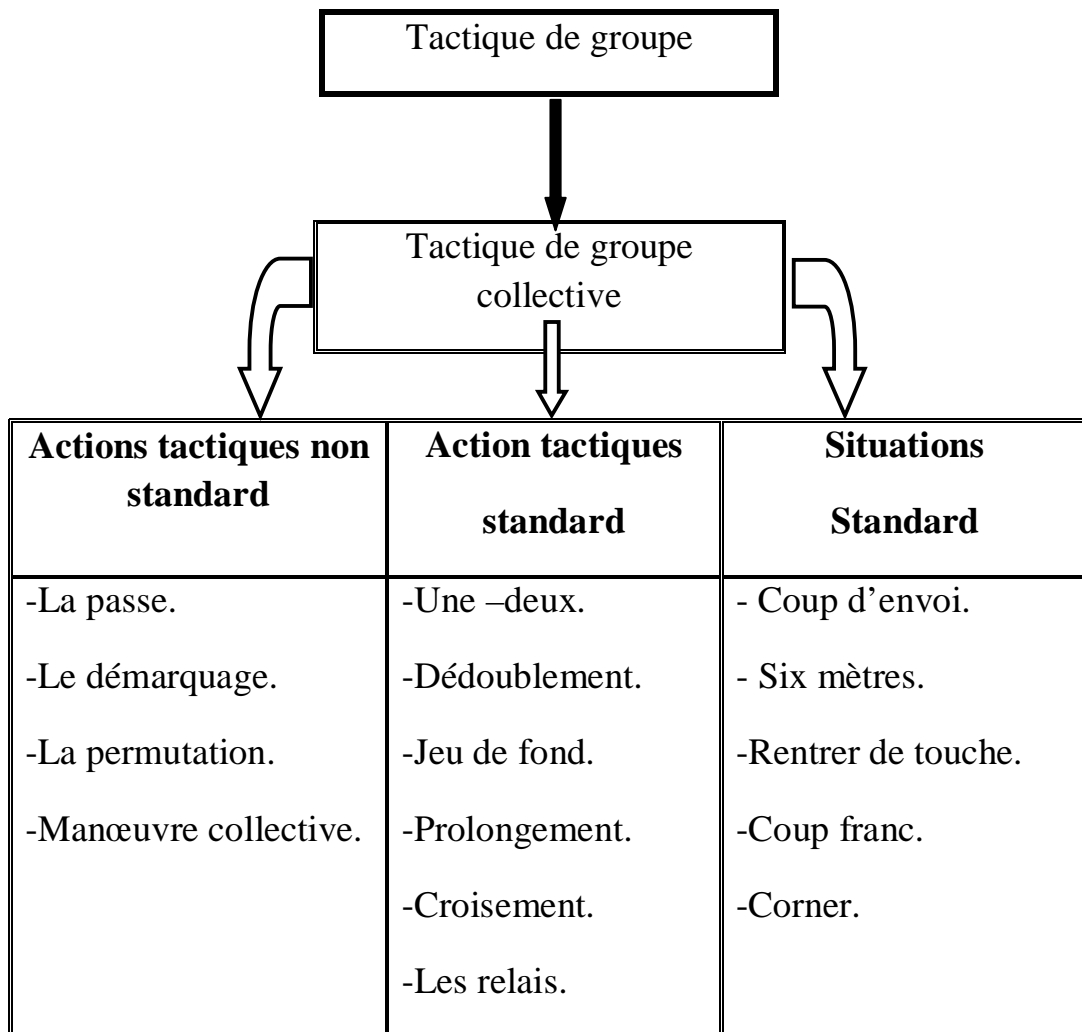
Tactique de groupe

Tactique de groupe collective

| Actions tactiques non standard | Action tactiques standard | Situations Standard |
|---|---|---|
| -La passe.<br>-Le démarquage.<br>-La permutation.<br>-Manœuvre collective. | -Une –deux.<br>-Dédoublement.<br>-Jeu de fond.<br>-Prolongement.<br>-Croisement.<br>-Les relais. | - Coup d'envoi.<br>- Six mètres.<br>-Rentrer de touche.<br>-Coup franc.<br>-Corner. |